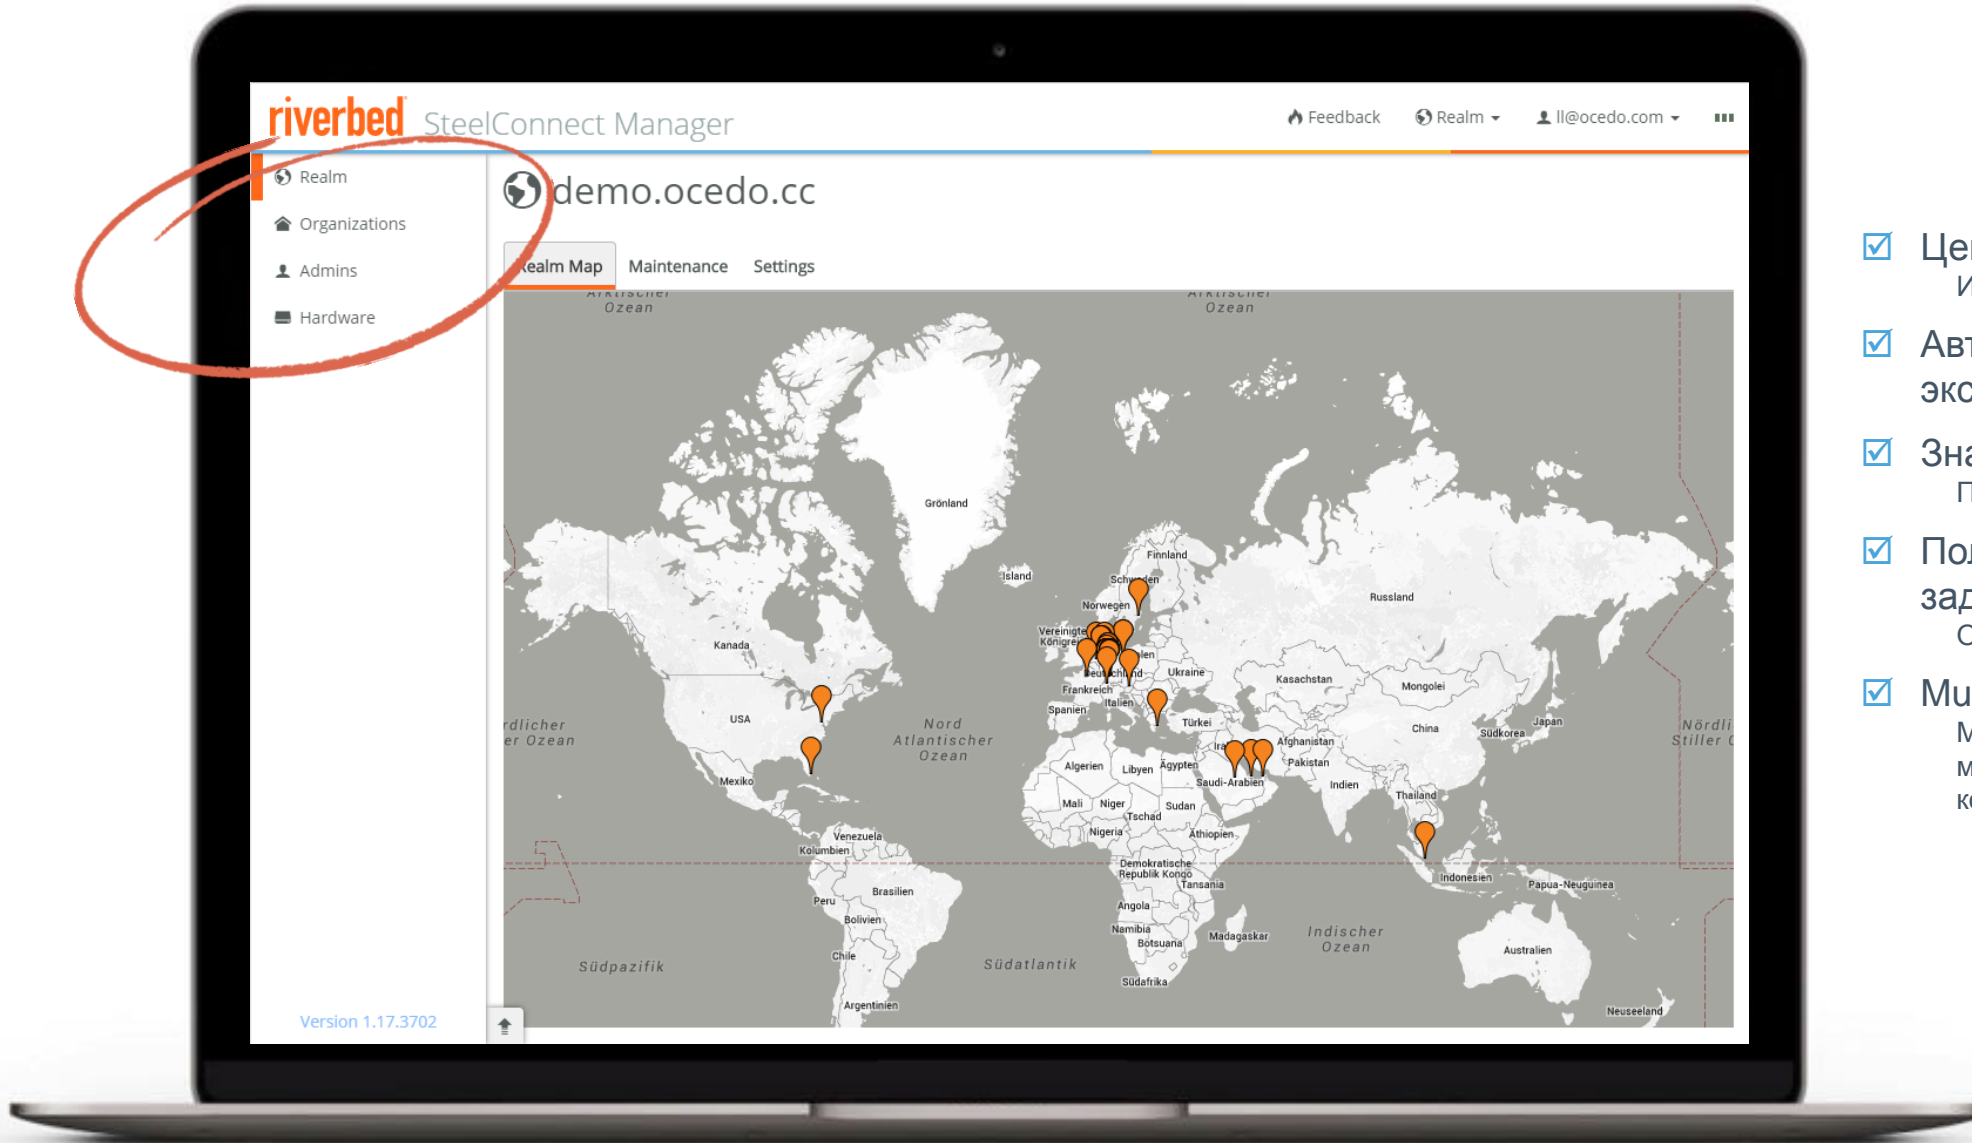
riverbed SteelConnect Manager

Feedback Realm ll@ocedo.com

Realm
Organizations
Admins
Hardware

Version 1.17.3702

demo.ocedo.cc

Realm Map Maintenance Settings

Arktischer Ozean
Arktischer Ozean
Grönland
Island
Finnland
Schweden
Norwegen
Russland
Vereinigtes Königreich
Deutschland
Ukraine
Kasachstan
Mongolei
Kanada
Frankreich
Spanien
Italien
Türkei
USA
Nord Atlantischer Ozean
nördlicher Ozean
China
Japan
Südkorea
Nördlicher Stiller Ozean
Afghanistan
Pakistan
Indien
Algerien
Libyen
Ägypten
Saudi-Arabien
Mexiko
Mali
Niger
Tschad
Sudan
Thailand
Venezuela
Kolumbien
Nigeria
Äthiopien
Demokratische Republik Kongo
Tansania
Indonesien
Papua-Neuguinea
Brasilien
Peru
Bolivien
Angola
Namibia
Botsuana
Madagaskar
Indischer Ozean
Australien
Südpazifik
Südatlantik
Chile
Südafrika
Argentinien
Neuseeland

Це
И
Авт
экс
Зна
П
По
зад
С
Ми
М
М
К